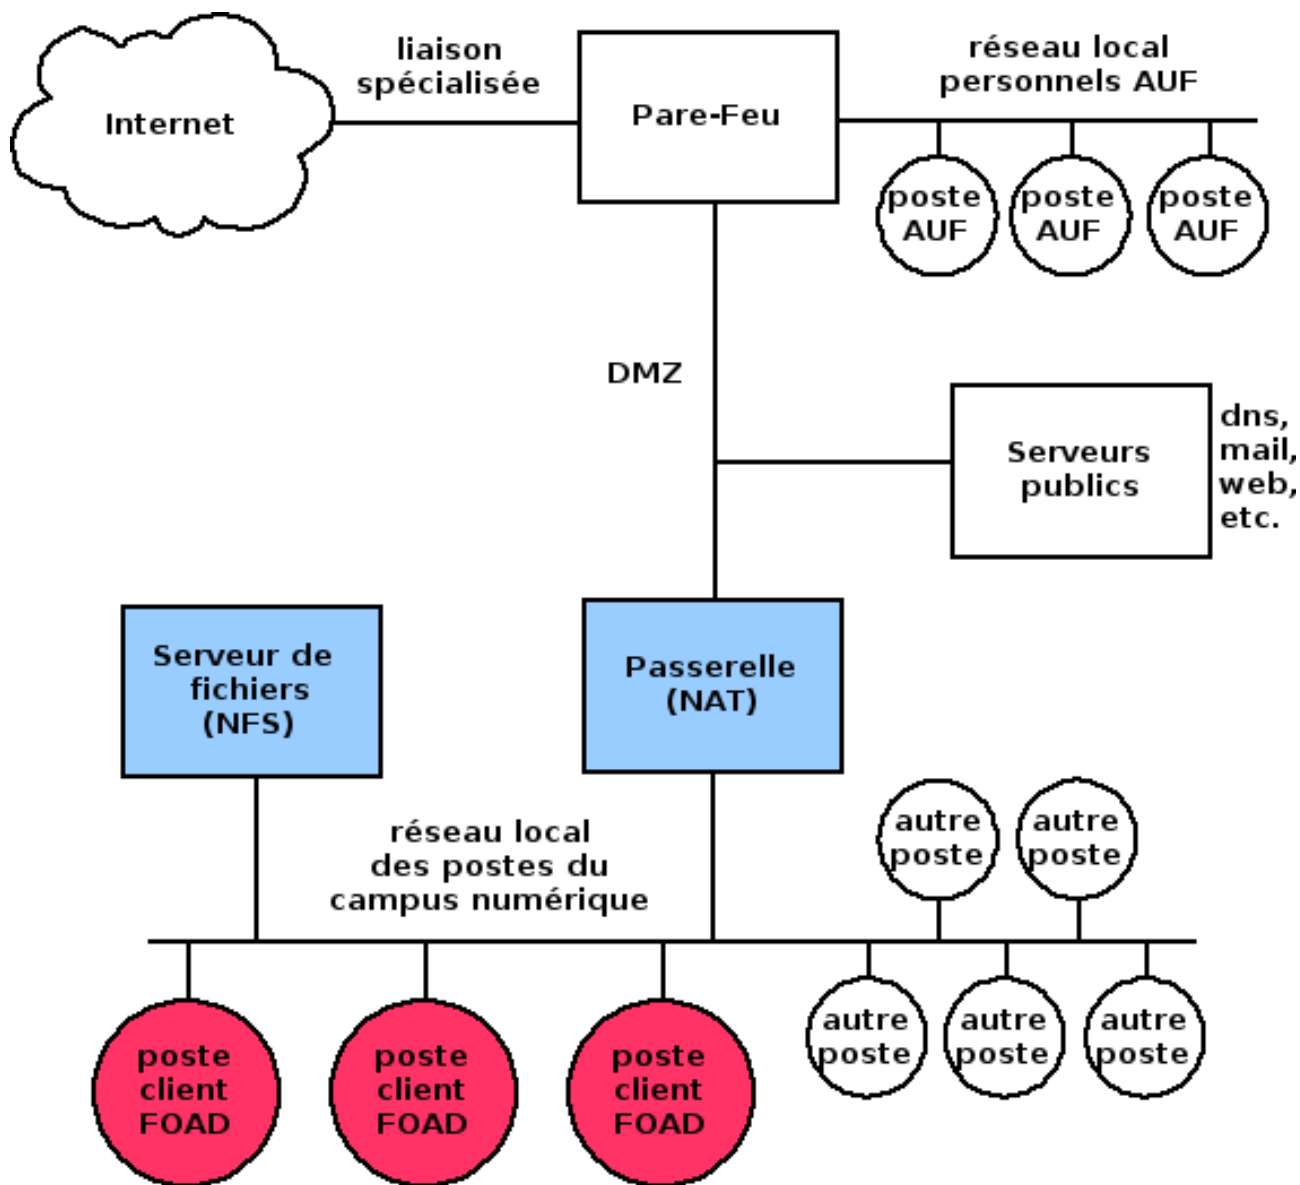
Internet

liaison spécialisée

Pare-Feu

réseau local personnels AUF

poste AUF

poste AUF

poste AUF

DMZ

Serveurs publics

dns, mail, web, etc.

Serveur de fichiers (NFS)

Passerelle (NAT)

réseau local des postes du campus numérique

autre poste

autre poste

autre poste

autre poste

autre poste

poste client FOAD

poste client FOAD

poste client FOAD